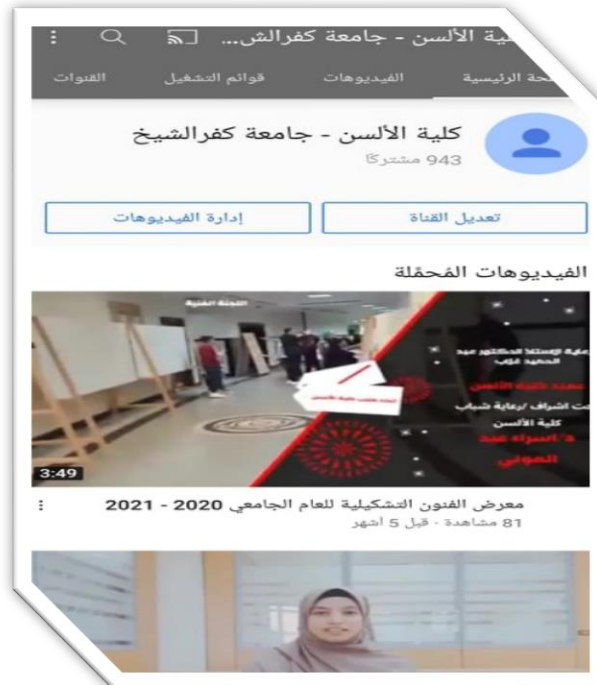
كلية الألسن - جامعة كفرالش...

الصفحة الرئيسية
الفيديوهات
قوائم التشغيل
القنوات

كلية الألسن - جامعة كفرالشيخ
943 مشتركًا

تعديل القناة
إدارة الفيديوهات

الفيديوهات المحمّلة

اللجنة الفنية
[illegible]
عميد كلية الألسن
تحت اشراف /رعاية شباب
كلية الألسن
د. اسراء عبد الحواني

3:49

معرض الفنون التشكيلية للعام الجامعي 2020 - 2021
81 مشاهدة - قبل 5 أشهر